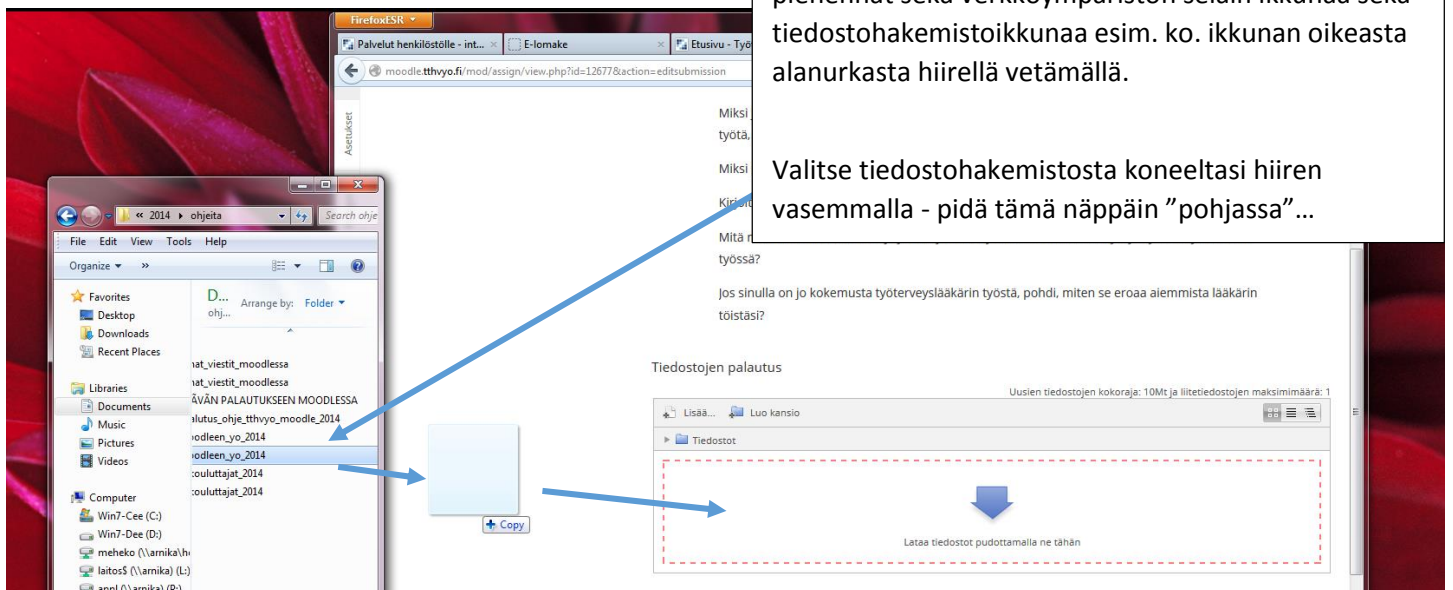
FirefoxESR

Palvelut henkilöstölle - int...

E-lomake

Etusivu - Työ

moodle.tthvyo.fi/mod/assign/view.php?id=12677&action=editsubmission

Asetukset

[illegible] sekä verkkoympäristön selain-ikkunaa sekä tiedostohakemistoikkunaa esim. ko. ikkunan oikeasta alanurkasta hiirellä vetämällä.

Valitse tiedostohakemistosta koneeltasi hiiren vasemmalla - pidä tämä näppäin "pohjassa"…

Miksi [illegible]
työtä,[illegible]

Miksi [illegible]

Kir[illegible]

Mitä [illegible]
työssä?

Jos sinulla on jo kokemusta työterveyslääkärin työstä, pohdi, miten se eroaa aiemmista lääkärin töistäsi?

Tiedostojen palautus

Uusien tiedostojen kokoraja: 10Mt ja liitetiedostojen maksimimäärä: 1

Lisää... Luo kansio

Tiedostot

Lataa tiedostot pudottamalla ne tähän

« 2014 › ohjeita

Search ohje

File Edit View Tools Help

Organize »

Favorites
Desktop
Downloads
Recent Places

Libraries
Documents
Music
Pictures
Videos

Computer
Win7-Cee (C:)
Win7-Dee (D:)
meheko (\\arnika\h
laitos$ (\\arnika) (L:)
appl (\\arnika) (P:)

D...
ohj...

Arrange by: Folder

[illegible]at_viestit_moodlessa
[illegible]at_viestit_moodlessa
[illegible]ÄVÄN PALAUTUKSEEN MOODLESSA
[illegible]alutus_ohje_tthvyo_moodle_2014
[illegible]odleen_yo_2014
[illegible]odleen_yo_2014
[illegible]ouluttajat_2014
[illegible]ouluttajat_2014

+ Copy